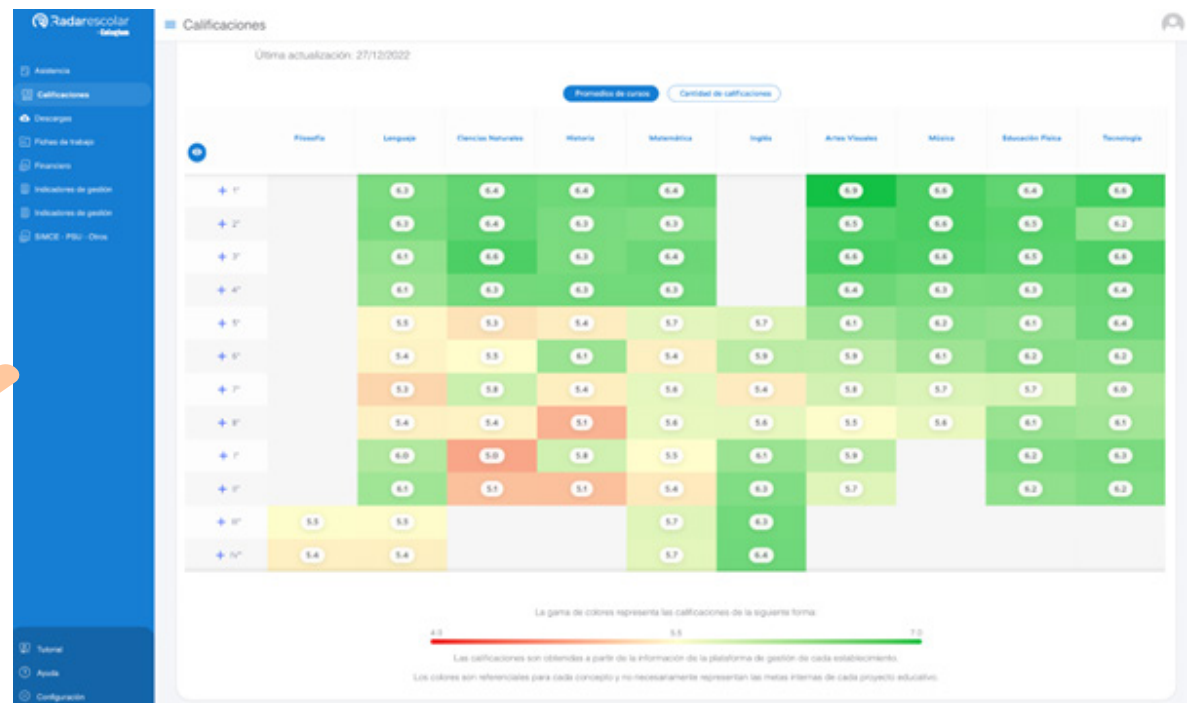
Radarescolar Colegium

Asistencia
Calificaciones
Descargas
Fichas de trabajo
Financiero
Indicadores de gestión
Indicadores de gestión
SIMCE · PSU · Otros

Tutorial
Ayuda
Configuración

Calificaciones

Última actualización: 27/12/2022

Promedios de cursos | Cantidad de calificaciones

| | Filosofía | Lenguaje | Ciencias Naturales | Historia | Matemática | Inglés | Artes Visuales | Música | Educación Física | Tecnología |
|---|---|---|---|---|---|---|---|---|---|---|
| + 1° | | 6.3 | 6.4 | 6.4 | 6.4 | | 6.9 | 6.6 | 6.4 | 6.6 |
| + 2° | | 6.3 | 6.4 | 6.3 | 6.3 | | 6.5 | 6.6 | 6.5 | 6.2 |
| + 3° | | 6.1 | 6.6 | 6.3 | 6.4 | | 6.6 | 6.6 | 6.5 | 6.6 |
| + 4° | | 6.1 | 6.3 | 6.3 | 6.3 | | 6.4 | 6.3 | 6.3 | 6.4 |
| + 5° | | 5.5 | 5.3 | 5.4 | 5.7 | 5.7 | 6.1 | 6.2 | 6.1 | 6.4 |
| + 6° | | 5.4 | 5.5 | 6.1 | 5.4 | 5.9 | 5.9 | 6.1 | 6.2 | 6.2 |
| + 7° | | 5.3 | 5.8 | 5.4 | 5.6 | 5.4 | 5.8 | 5.7 | 5.7 | 6.0 |
| + 8° | | 5.4 | 5.4 | 5.1 | 5.6 | 5.6 | 5.5 | 5.6 | 6.1 | 6.1 |
| + I° | | 6.0 | 5.0 | 5.8 | 5.5 | 6.1 | 5.9 | | 6.2 | 6.3 |
| + II° | | 6.1 | 5.1 | 5.1 | 5.4 | 6.3 | 5.7 | | 6.2 | 6.2 |
| + III° | 5.5 | 5.5 | | | 5.7 | 6.3 | | | | |
| + IV° | 5.4 | 5.4 | | | 5.7 | 6.4 | | | | |

La gama de colores representa las calificaciones de la siguiente forma:
4.0 5.5 7.0
Las calificaciones son obtenidas a partir de la información de la plataforma de gestión de cada establecimiento.
Los colores son referenciales para cada concepto y no necesariamente representan las metas internas de cada proyecto educativo.